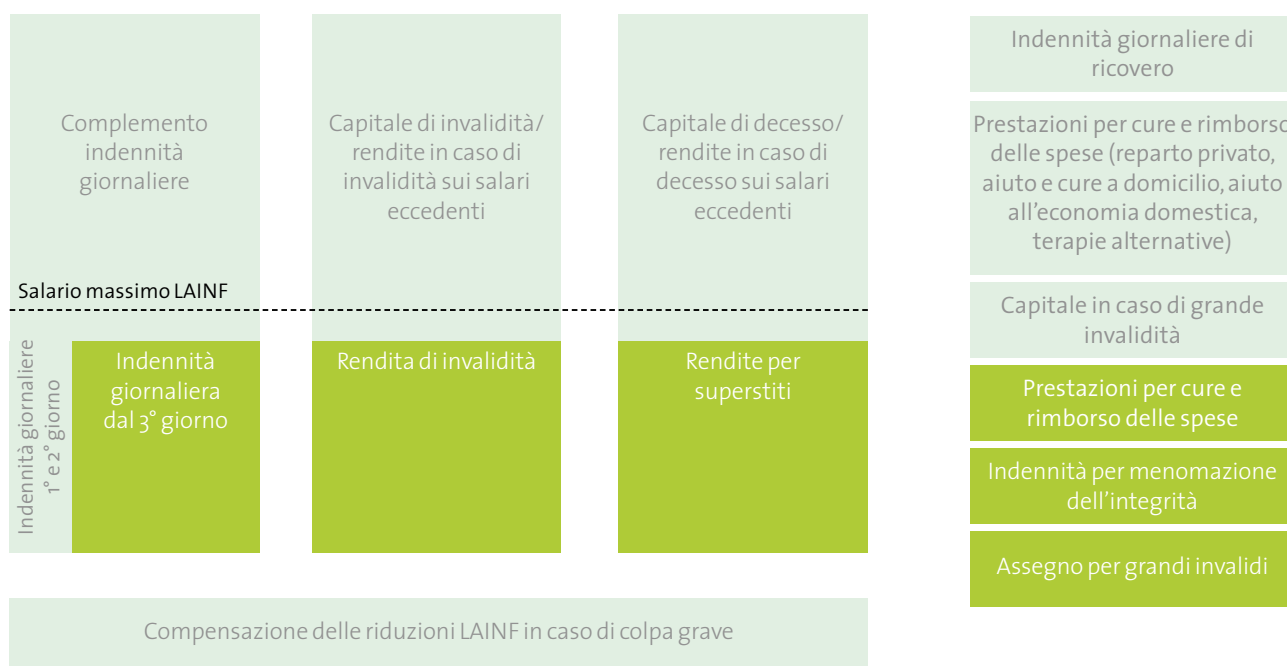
Complemento indennità giornaliere

Capitale di invalidità/ rendite in caso di invalidità sui salari eccedenti

Capitale di decesso/ rendite in caso di decesso sui salari eccedenti

Indennità giornaliere di ricovero

Prestazioni per cure e rimborso delle spese (reparto privato, aiuto e cure a domicilio, aiuto all'economia domestica, terapie alternative)

Salario massimo LAINF

Capitale in caso di grande invalidità

Indennità giornaliere 1° e 2° giorno

Indennità giornaliera dal 3° giorno

Rendita di invalidità

Rendite per superstiti

Prestazioni per cure e rimborso delle spese

Indennità per menomazione dell'integrità

Assegno per grandi invalidi

Compensazione delle riduzioni LAINF in caso di colpa grave